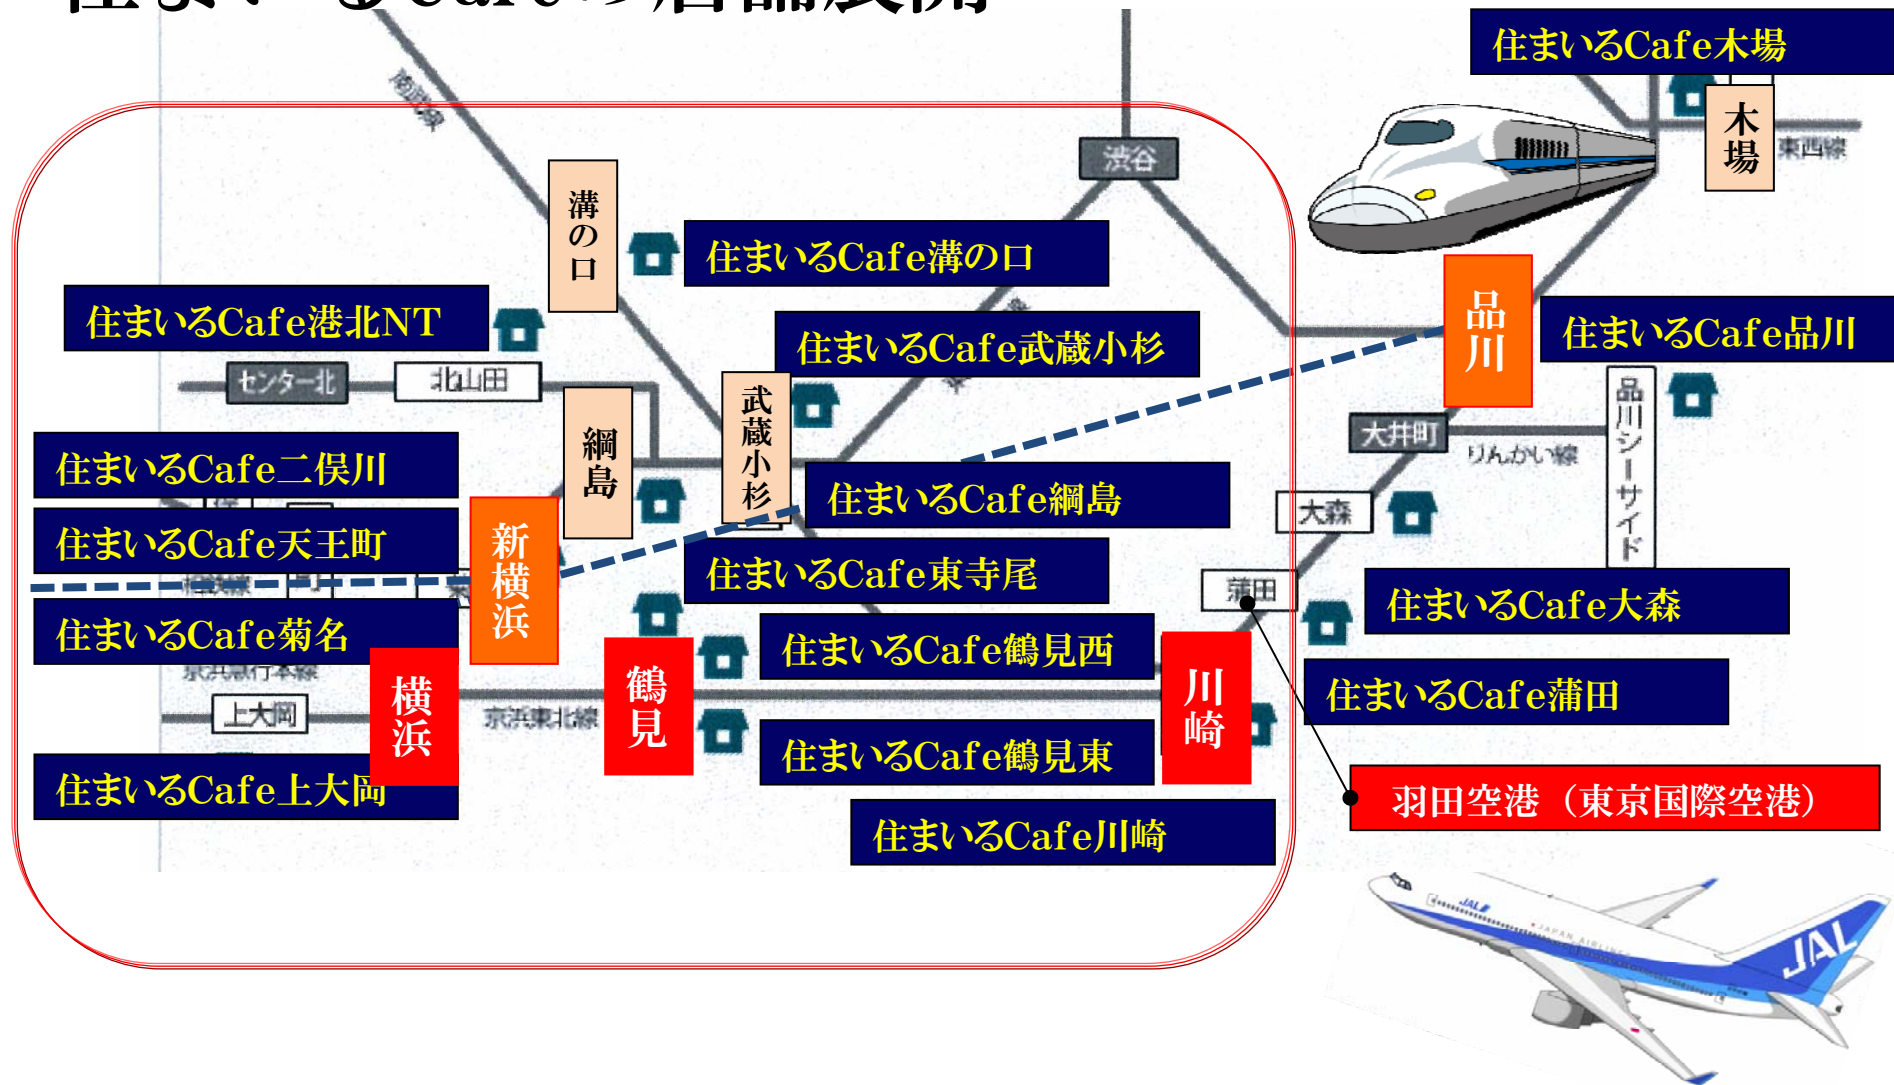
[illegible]

住まいるCafe木場
木場
東西線
渋谷
溝の口
住まいるCafe溝の口
住まいるCafe港北NT
住まいるCafe武蔵小杉
品川
住まいるCafe品川
センター北
北山田
綱島
武蔵小杉
大井町
りんかい線
品川シーサイド
住まいるCafe二俣川
住まいるCafe綱島
大森
住まいるCafe天王町
新横浜
住まいるCafe東寺尾
蒲田
住まいるCafe大森
住まいるCafe菊名
住まいるCafe鶴見西
京浜急行本線
横浜
鶴見
川崎
住まいるCafe蒲田
上大岡
京浜東北線
住まいるCafe鶴見東
住まいるCafe上大岡
羽田空港（東京国際空港）
住まいるCafe川崎
JAL